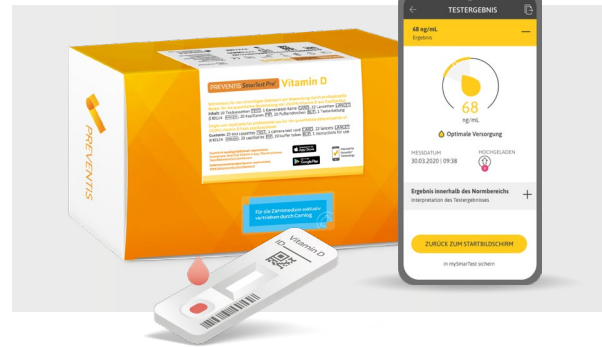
PREVENTIS SmarTest Pro Vitamin D

PREVENTIS

Für die Zahnmedizin exklusiv vertrieben durch Comlog

Vitamin D

ID

TESTERGEBNIS

68 ng/mL
Ergebnis

68
ng/mL

Optimale Versorgung

MESSDATUM
30.03.2020 | 09:38

HOCHGELADEN

Ergebnis innerhalb des Normbereichs
Interpretation des Testergebnisses

ZURÜCK ZUM STARTBILDSCHIRM

in mySmarTest sichern